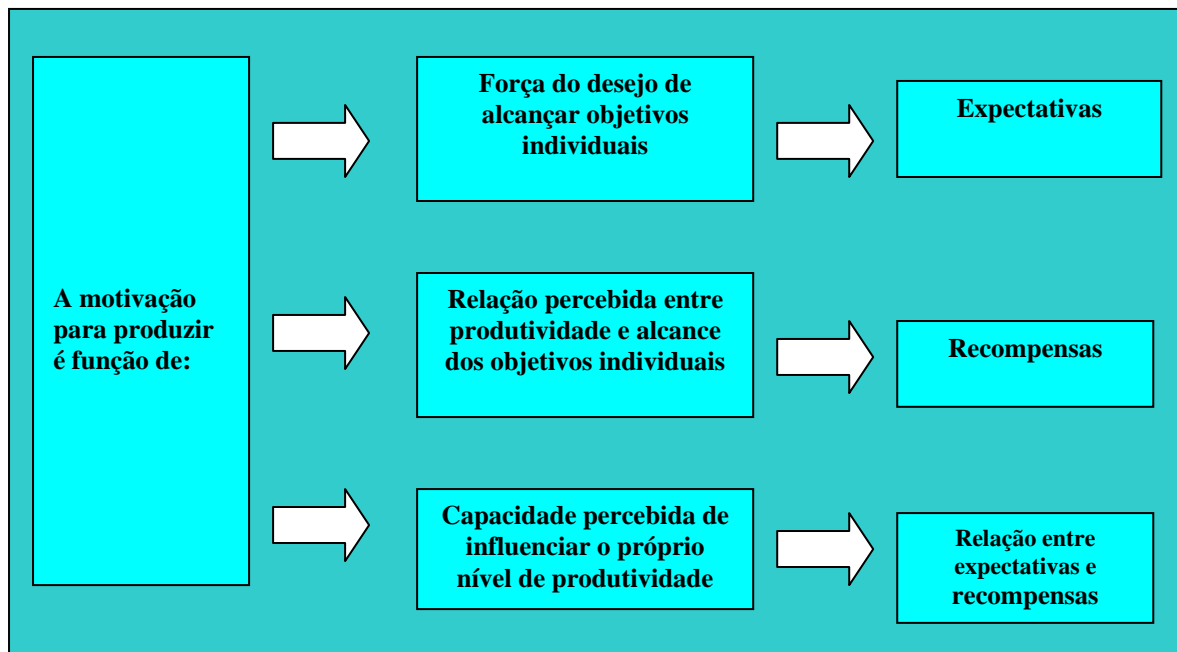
A motivação para produzir é função de:

Força do desejo de alcançar objetivos individuais

Expectativas

Relação percebida entre produtividade e alcance dos objetivos individuais

Recompensas

Capacidade percebida de influenciar o próprio nível de produtividade

Relação entre expectativas e recompensas